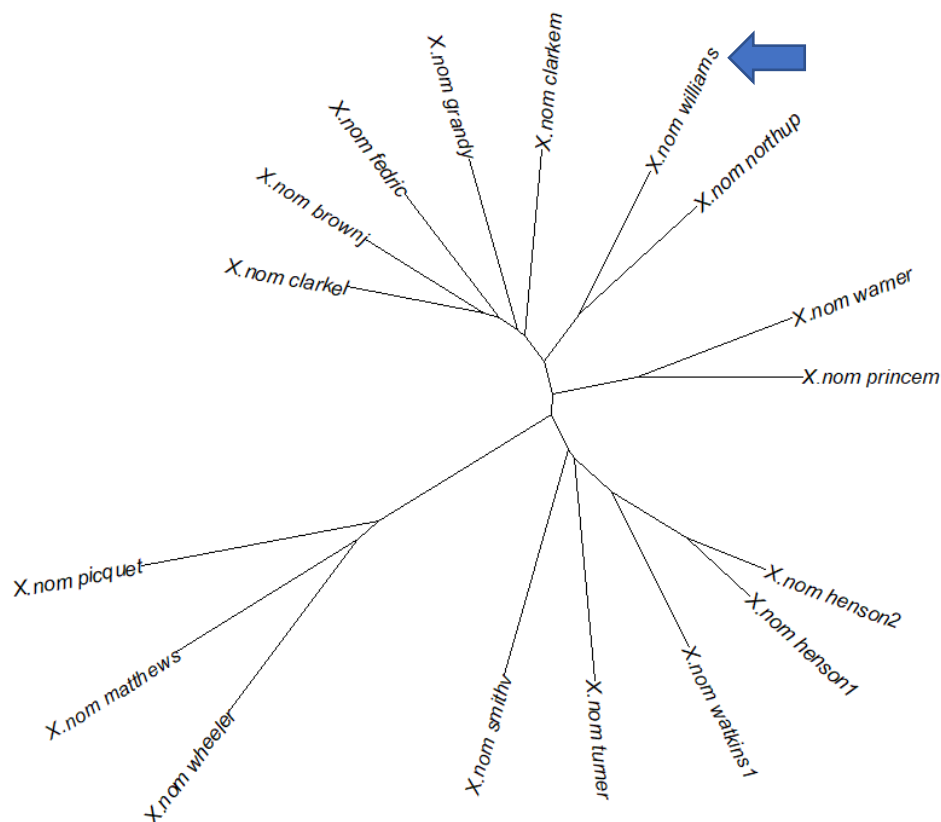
X.nom grandy
X.nom clarkem
X.nom williams
X.nom fedric
X.nom northup
X.nom brownj
X.nom clarkel
X.nom warner
X.nom princem
X.nom picquet
X.nom henson2
X.nom henson1
X.nom matthews
X.nom wheeler
X.nom smithv
X.nom turner
X.nom watkins1